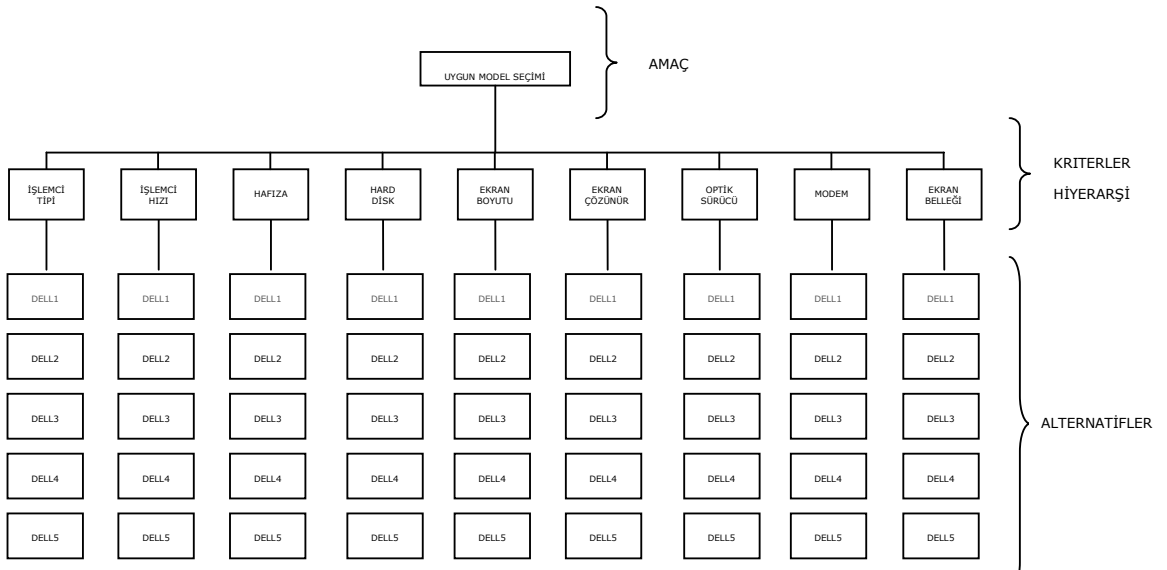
UYGUN MODEL SEÇİMİ

AMAÇ

KRITERLER

HİYERARŞİ

İŞLEMCİ TİPİ

İŞLEMCİ HIZI

HAFIZA

HARD DİSK

EKRAN BOYUTU

EKRAN ÇÖZÜNÜR

OPTİK SÜRÜCÜ

MODEM

EKRAN BELLEĞİ

| DELL1 | DELL1 | DELL1 | DELL1 | DELL1 | DELL1 | DELL1 | DELL1 | DELL1 |
|---|---|---|---|---|---|---|---|---|
| DELL2 | DELL2 | DELL2 | DELL2 | DELL2 | DELL2 | DELL2 | DELL2 | DELL2 |
| DELL3 | DELL3 | DELL3 | DELL3 | DELL3 | DELL3 | DELL3 | DELL3 | DELL3 |
| DELL4 | DELL4 | DELL4 | DELL4 | DELL4 | DELL4 | DELL4 | DELL4 | DELL4 |
| DELL5 | DELL5 | DELL5 | DELL5 | DELL5 | DELL5 | DELL5 | DELL5 | DELL5 |

ALTERNATİFLER